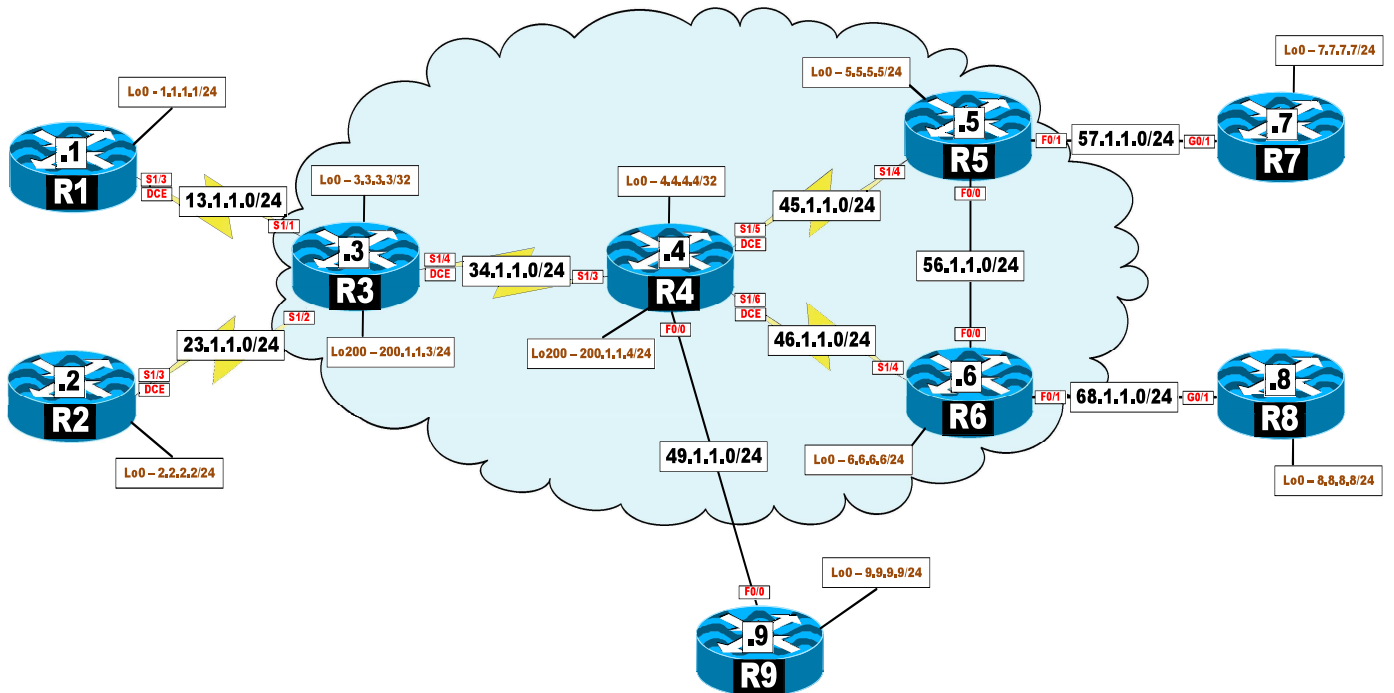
Lo0 - 1.1.1.1/24
.1
R1
S1/3
DCE
13.1.1.0/24
S1/1
Lo0 – 3.3.3.3/32
.3
R3
S1/4
DCE
34.1.1.0/24
S1/3
S1/2
23.1.1.0/24
Lo200 – 200.1.1.3/24
.2
R2
S1/3
DCE
Lo0 – 2.2.2.2/24
Lo0 – 4.4.4.4/32
.4
R4
S1/5
DCE
45.1.1.0/24
S1/6
DCE
46.1.1.0/24
F0/0
Lo200 – 200.1.1.4/24
49.1.1.0/24
Lo0 – 5.5.5.5/24
.5
R5
S1/4
F0/0
F0/1
57.1.1.0/24
G0/1
Lo0 – 7.7.7.7/24
.7
R7
56.1.1.0/24
F0/0
.6
R6
S1/4
F0/1
68.1.1.0/24
G0/1
.8
R8
Lo0 – 8.8.8.8/24
Lo0 – 6.6.6.6/24
F0/0
Lo0 – 9.9.9.9/24
.9
R9